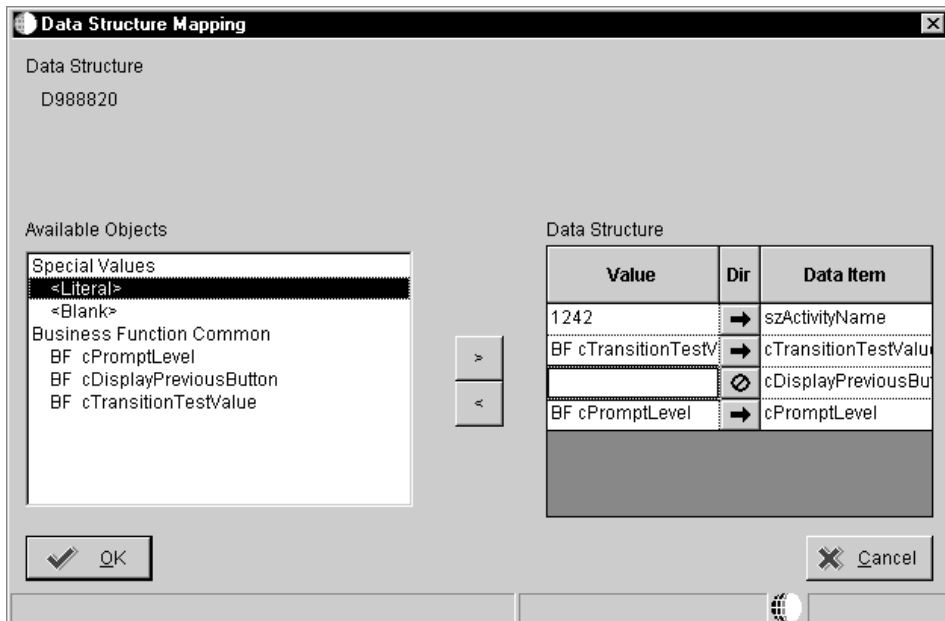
Data Structure Mapping

Data Structure

D988820

Available Objects

Special Values
<Literal>
<Blank>
Business Function Common
BF cPromptLevel
BF cDisplayPreviousButton
BF cTransitionTestValue

>

<

Data Structure

| Value | Dir | Data Item |
|---|---|---|
| 1242 | → | szActivityName |
| BF cTransitionTestV | → | cTransitionTestValu |
|  | ⊘ | cDisplayPreviousBu |
| BF cPromptLevel | → | cPromptLevel |

OK

Cancel